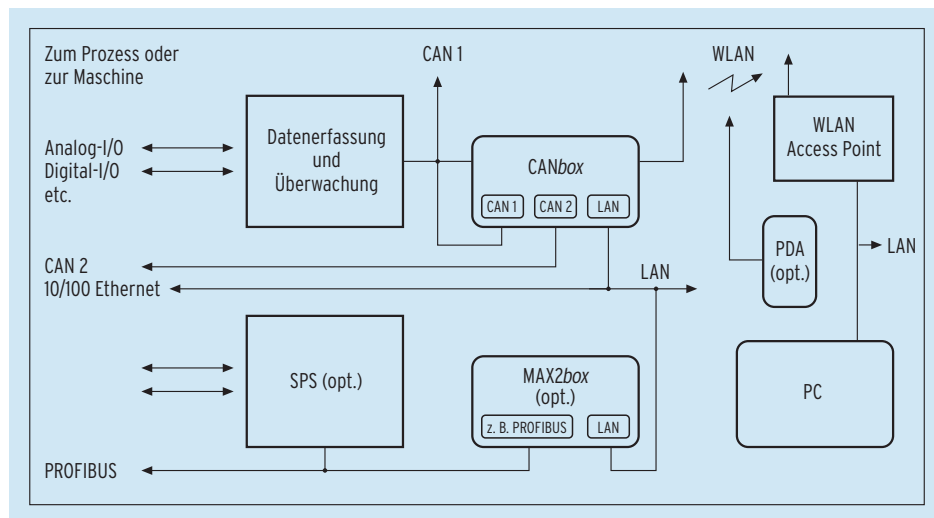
Zum Prozess oder zur Maschine

CAN 1

WLAN

Analog-I/O
Digital-I/O
etc.

Datenerfassung und Überwachung

CANbox

CAN 1
CAN 2
LAN

WLAN Access Point

PDA (opt.)

LAN

CAN 2
10/100 Ethernet

LAN

SPS (opt.)

MAX2box (opt.)

z. B. PROFIBUS
LAN

PC

PROFIBUS